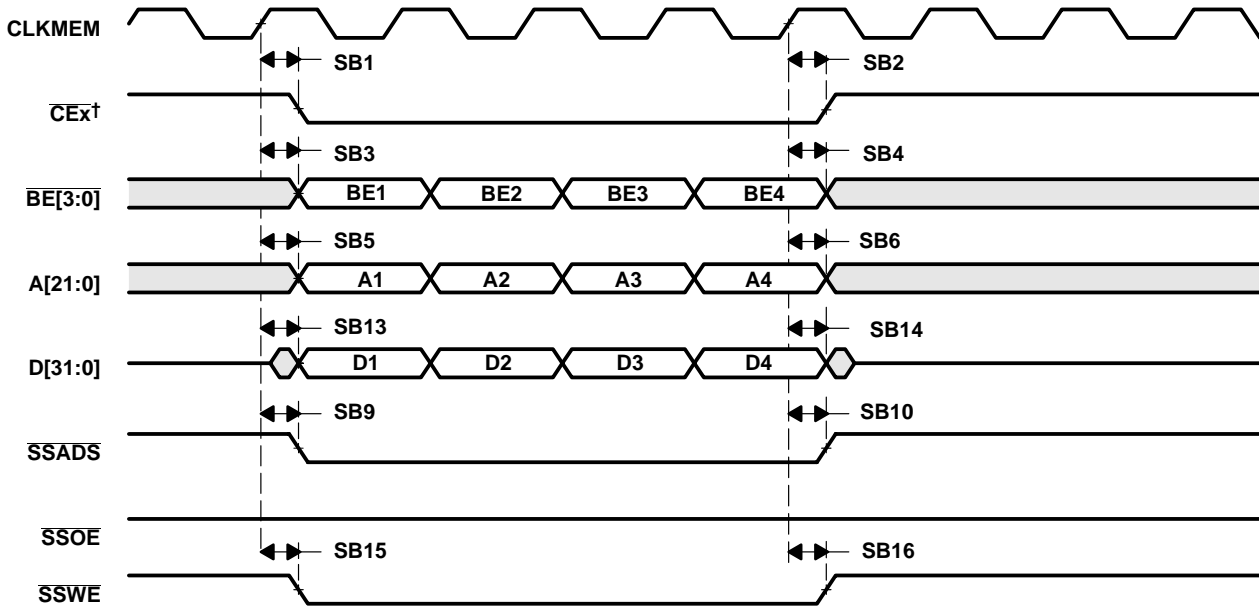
CLKMEM

SB1 SB2

$\overline{CEx}^{\dagger}$

SB3 SB4

$\overline{BE[3:0]}$ BE1 BE2 BE3 BE4

SB5 SB6

A[21:0] A1 A2 A3 A4

SB13 SB14

D[31:0] D1 D2 D3 D4

SB9 SB10

$\overline{SSADS}$

$\overline{SSOE}$

SB15 SB16

$\overline{SSWE}$